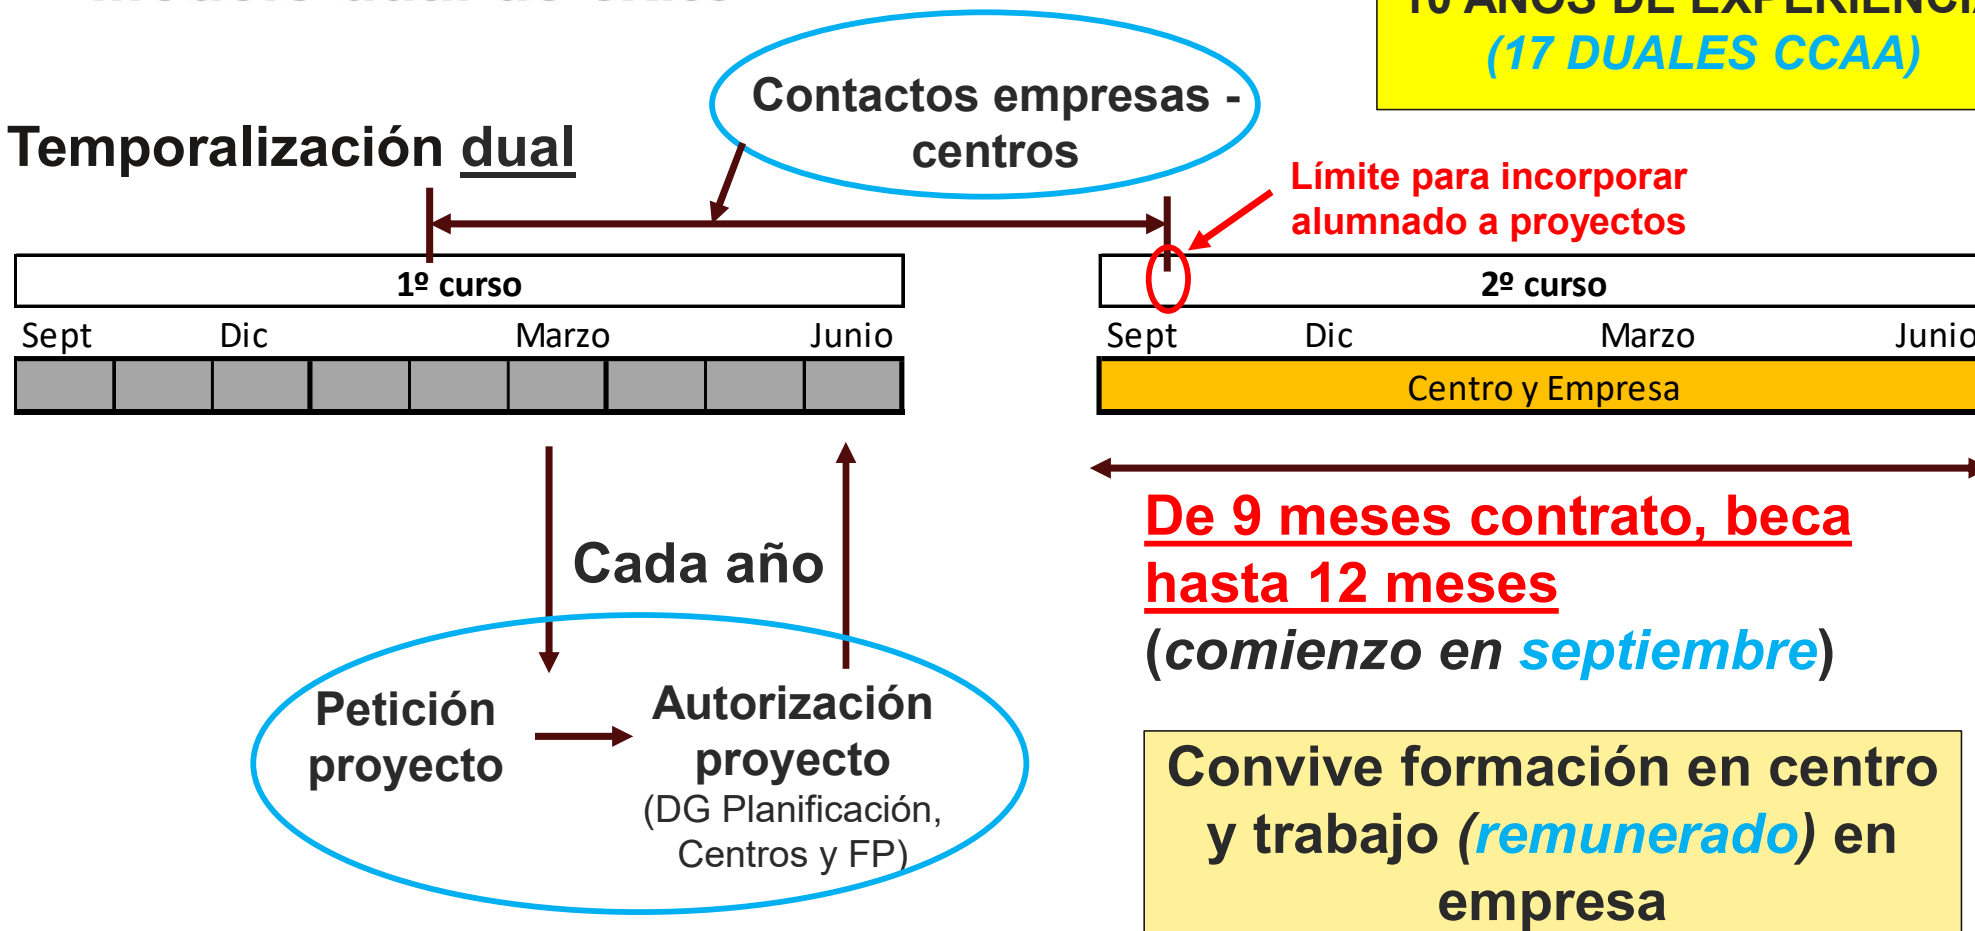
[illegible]

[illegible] (17 DUALES CCAA)

Temporalización dual

Contactos empresas - centros

Límite para incorporar alumnado a proyectos

1º curso

Sept Dic Marzo Junio

2º curso

Sept Dic Marzo Junio

Centro y Empresa

Cada año

De 9 meses contrato, beca hasta 12 meses (comienzo en septiembre)

Petición proyecto

Autorización proyecto (DG Planificación, Centros y FP)

Convive formación en centro y trabajo (remunerado) en empresa